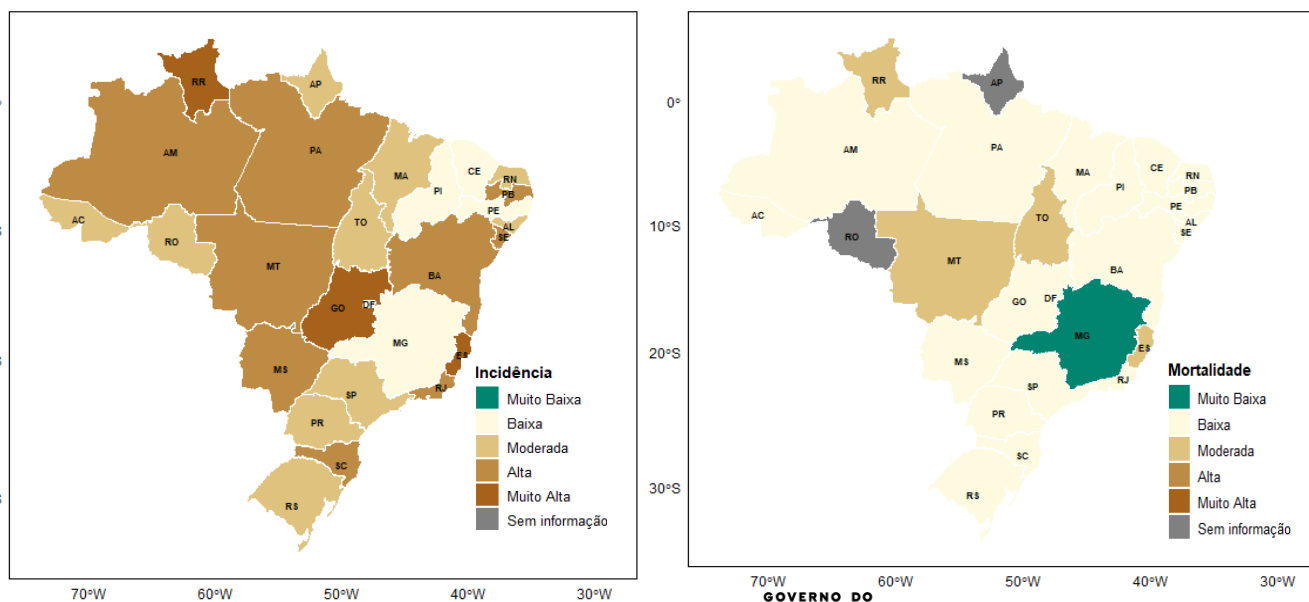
RR
AP
AM
PA
MA
CE
RN
PB
PI
PE
AC
AL
SE
RO
TO
MT
BA
GO
DF
MG
ES
MS
RJ
SP
PR
SC
RS

Incidência
Muito Baixa
Baixa
Moderada
Alta
Muito Alta
Sem informação

70°W 60°W 50°W 40°W 30°W

0°
10°S
20°S
30°S

RR
AP
AM
PA
MA
CE
RN
PB
PI
PE
AC
AL
SE
RO
TO
MT
BA
GO
DF
MG
ES
MS
RJ
SP
PR
SC
RS

Mortalidade
Muito Baixa
Baixa
Moderada
Alta
Muito Alta
Sem informação

70°W 60°W 50°W 40°W 30°W

GOVERNO DO